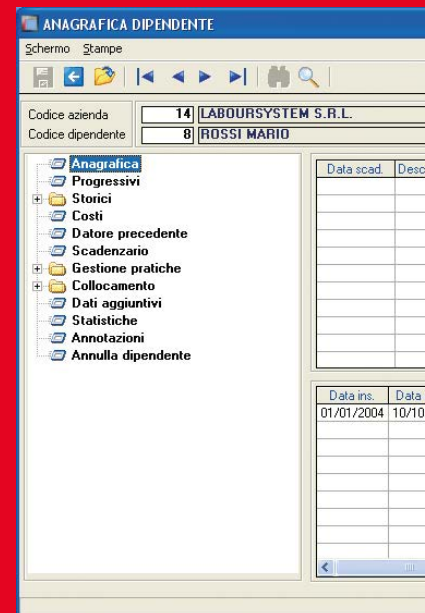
ANAGRAFICA DIPENDENTE

Schermo Stampe

Codice azienda 14 LABOURSYSTEM S.R.L.
Codice dipendente 8 ROSSI MARIO

Anagrafica
Progressivi
Storici
Costi
Datore precedente
Scadenzario
Gestione pratiche
Collocamento
Dati aggiuntivi
Statistiche
Annotazioni
Annulla dipendente

| Data scad. | Desc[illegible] |
|---|---|

| Data ins. | Data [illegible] |
|---|---|
| 01/01/2004 | 10/10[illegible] |